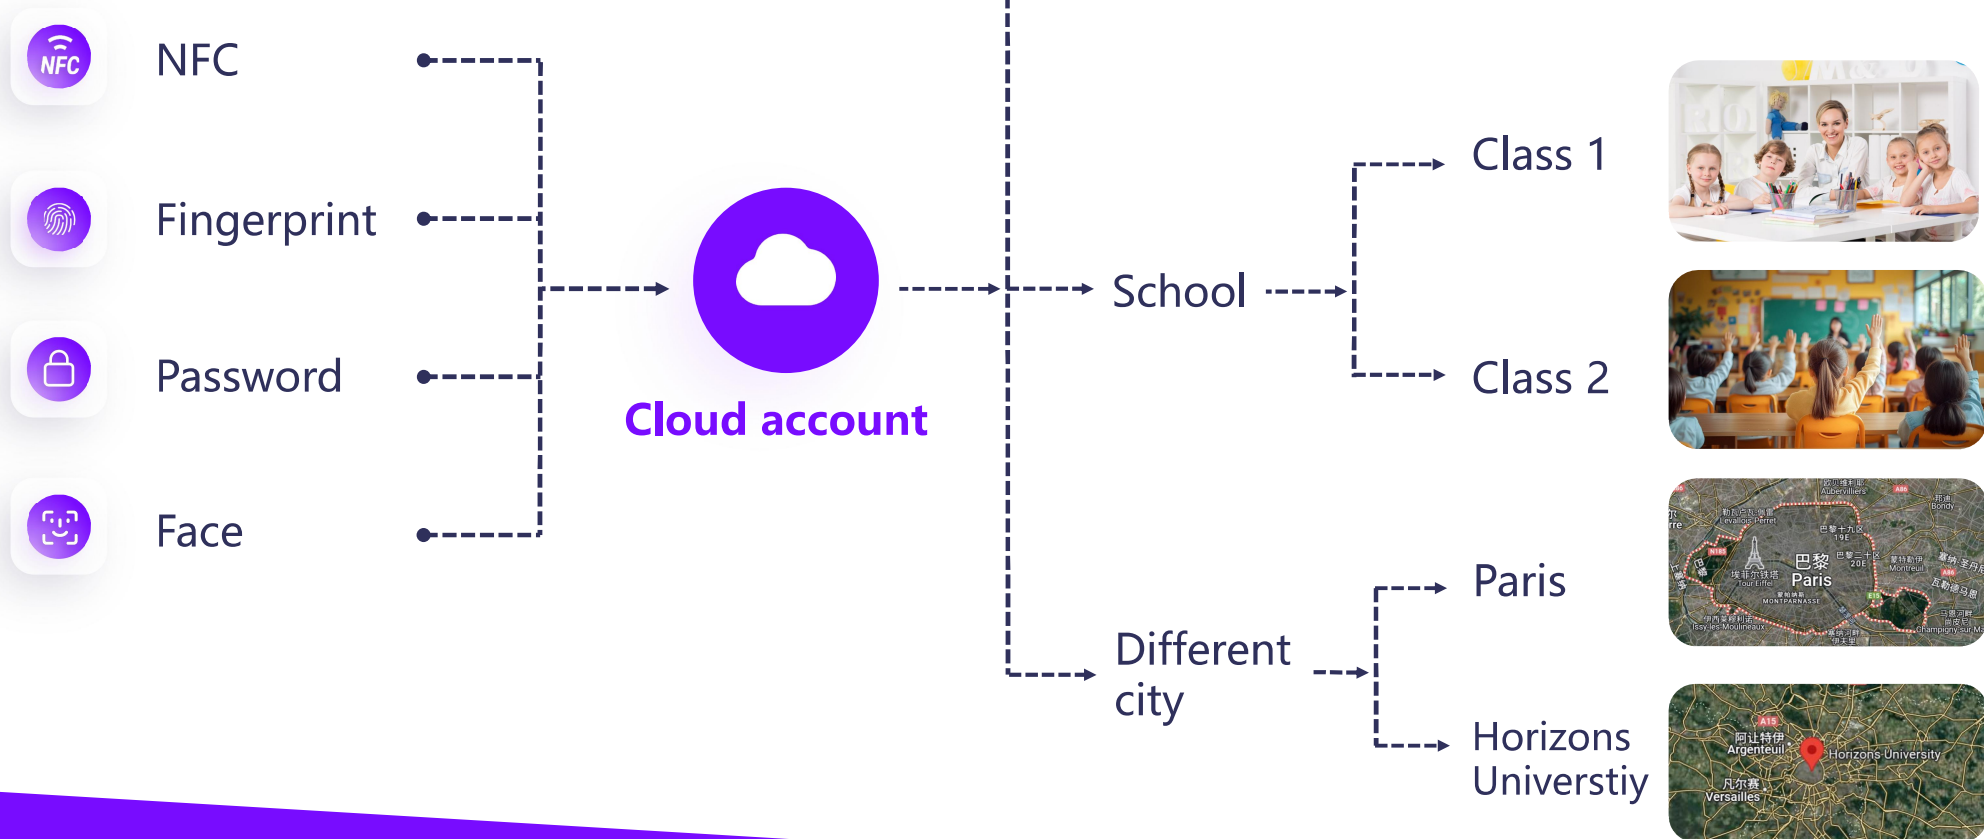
NFC

NFC

Fingerprint

Password

Face

Cloud account

School

Class 1

Class 2

Different city

Paris

Horizons Universtiy

欧贝维利耶
Aubervilliers

勒瓦卢瓦-佩雷
Levallois-Perret

巴黎十九区
19E

巴黎
Paris

巴黎二十区
20E

埃菲尔铁塔
Tour Eiffel

蒙特勒伊
Montreuil

蒙帕纳斯
MONTPARNASSE

伊西莱穆利诺
Issy-les-Moulineaux

Bondy

Champigny-sur-M

A15

阿让特伊
Argenteuil

Horizons University

凡尔赛
Versailles